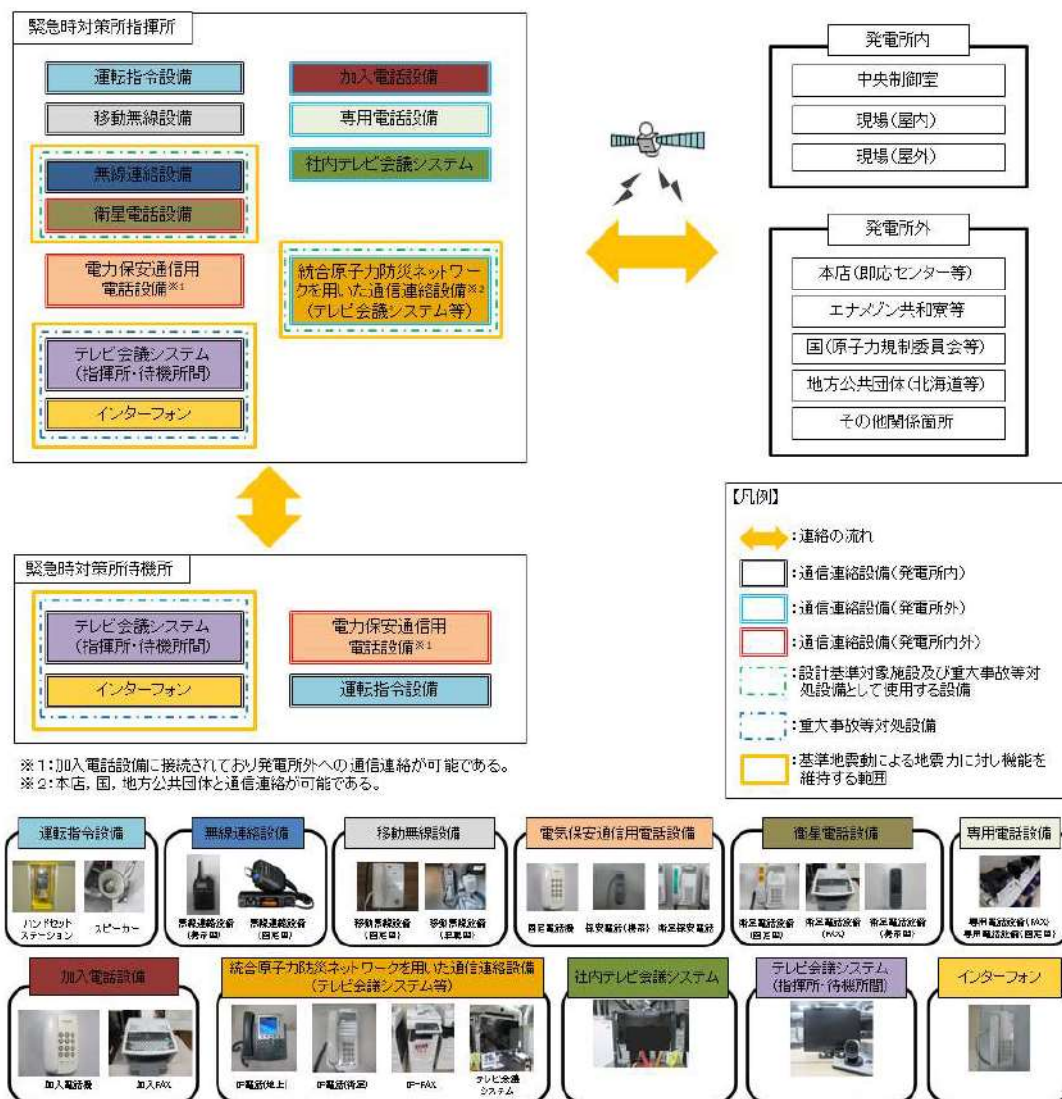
緊急時対策所指揮所

運転指令設備
加入電話設備
移動無線設備
専用電話設備
社内テレビ会議システム
無線連絡設備
衛星電話設備
電力保安通信用電話設備※1
統合原子力防災ネットワークを用いた通信連絡設備※2（テレビ会議システム等）
テレビ会議システム（指揮所・待機所間）
インターフォン

発電所内
中央制御室
現場（屋内）
現場（屋外）

発電所外
本店（即応センター等）
エナメゾン共和寮等
国（原子力規制委員会等）
地方公共団体（北海道等）
その他関係箇所

緊急時対策所待機所
テレビ会議システム（指揮所・待機所間）
電力保安通信用電話設備※1
インターフォン
運転指令設備

【凡例】
：連絡の流れ
：通信連絡設備（発電所内）
：通信連絡設備（発電所外）
：通信連絡設備（発電所内外）
：設計基準対象施設及び重大事故等対処設備として使用する設備
：重大事故等対処設備
：基準地震動による地震力に対し機能を維持する範囲

※1：加入電話設備に接続されており発電所外への通信連絡が可能である。
※2：本店，国，地方公共団体と通信連絡が可能である。

運転指令設備
ハンドセットステーション
スピーカー
無線連絡設備
無線連絡設備（携帯型）
無線連絡設備（固定型）
移動無線設備
移動無線設備（固定型）
移動無線設備（車載型）
電気保安通信用電話設備
固定電話機
保安電話（携帯）
衛星保安電話
衛星電話設備
衛星電話設備（固定型）
衛星電話設備（FAX）
衛星電話設備（携帯型）
専用電話設備
専用電話設備（FAX）
専用電話設備（固定型）
加入電話設備
加入電話機
加入FAX
統合原子力防災ネットワークを用いた通信連絡設備（テレビ会議システム等）
IP電話（地上）
IP電話（衛星）
IP-FAX
テレビ会議システム
社内テレビ会議システム
テレビ会議システム（指揮所・待機所間）
インターフォン